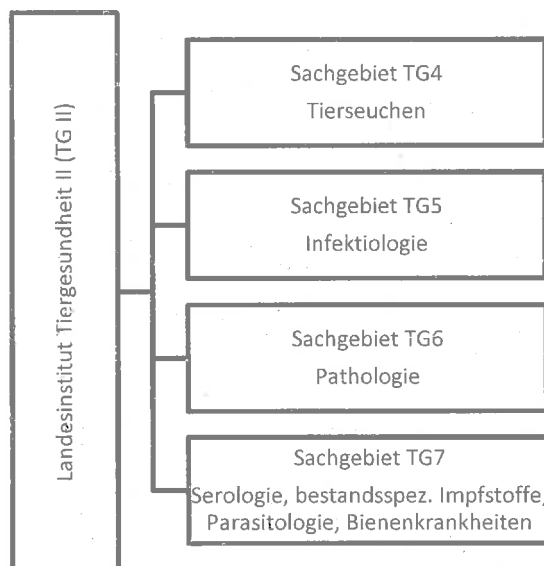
Landesinstitut Tiergesundheit II (TG II)

Sachgebiet TG4
Tierseuchen

Sachgebiet TG5
Infektiologie

Sachgebiet TG6
Pathologie

Sachgebiet TG7
Serologie, bestandsspez. Impfstoffe, Parasitologie, Bienenkrankheiten